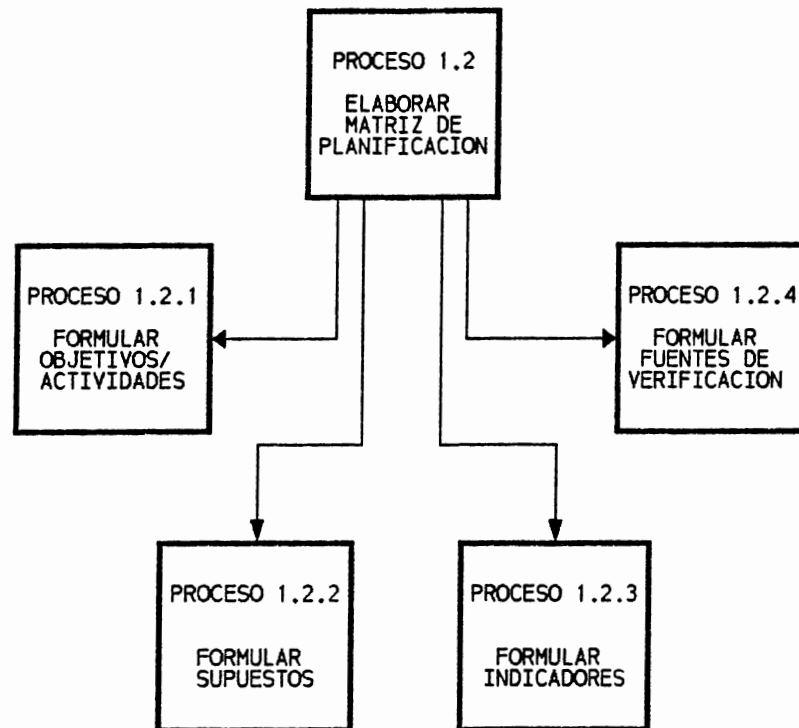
PROCESO 1.2

ELABORAR MATRIZ DE PLANIFICACION

PROCESO 1.2.1

FORMULAR OBJETIVOS/ ACTIVIDADES

PROCESO 1.2.4

FORMULAR FUENTES DE VERIFICACION

PROCESO 1.2.2

FORMULAR SUPUESTOS

PROCESO 1.2.3

FORMULAR INDICADORES